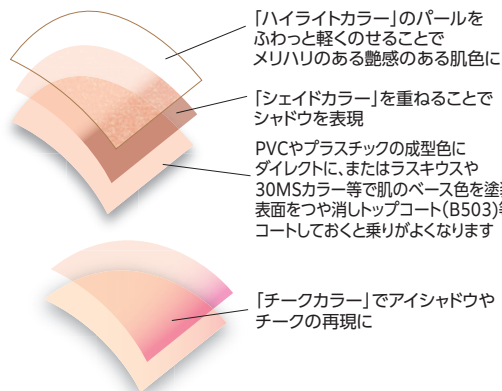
「ハイライトカラー」のパールを
ふわっと軽くのせることで
メリハリのある艶感のある肌色に

「シェイドカラー」を重ねることで
シャドウを表現

PVCやプラスチックの成型色に
ダイレクトに、またはラスキウスや
30MSカラー等で肌のベース色を塗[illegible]
表面をつや消しトップコート(B503)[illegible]
コートしておくと乗りがよくなります

「チークカラー」でアイシャドウや
チークの再現に